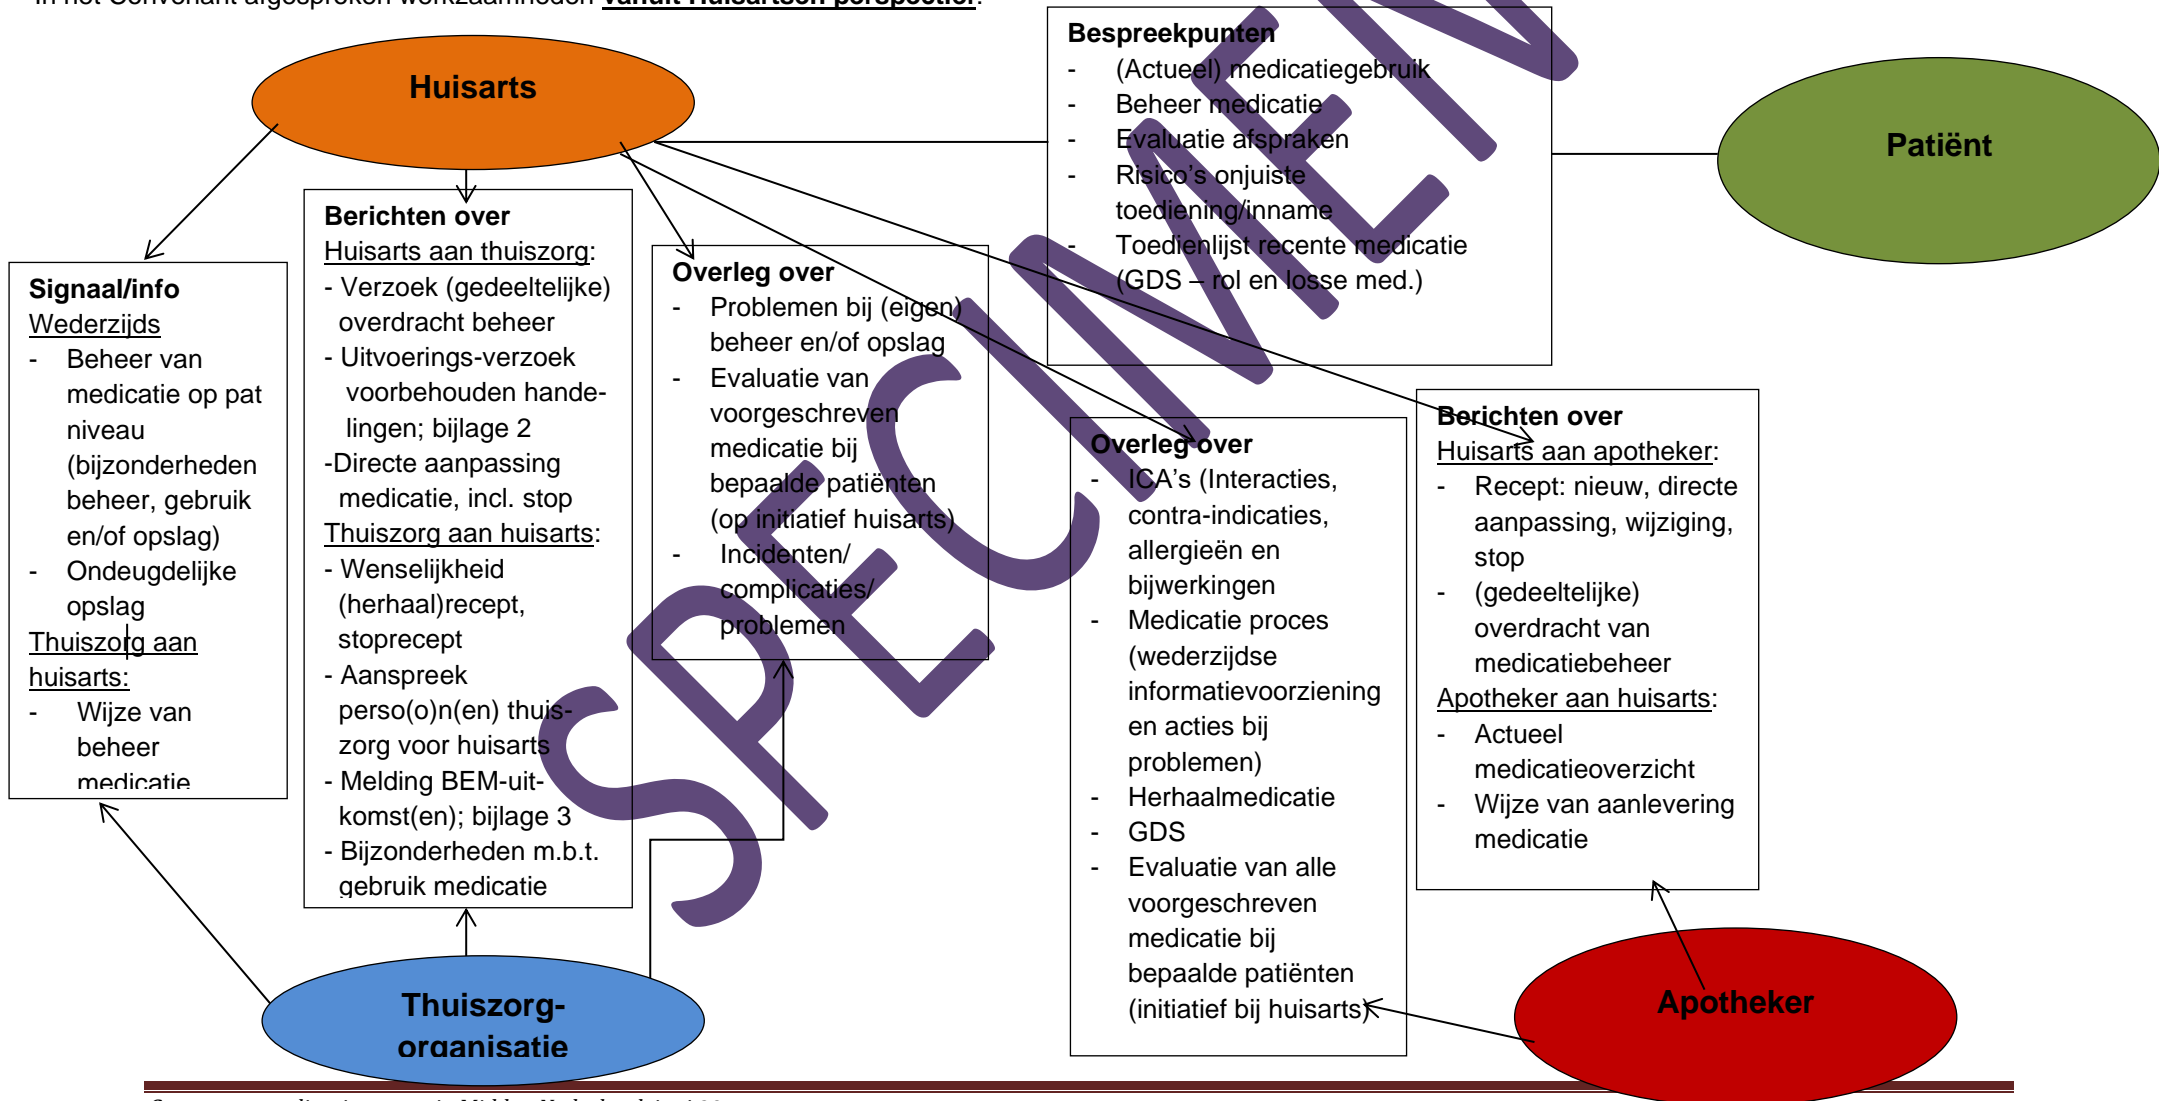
In het Convenant afgesproken werkzaamheden vanuit Huisartsen perspectief:

Huisarts

Bespreekpunten
- (Actueel) medicatiegebruik
- Beheer medicatie
- Evaluatie afspraken
- Risico's onjuiste toediening/inname
- Toedienlijst recente medicatie (GDS – rol en losse med.)

Patiënt

Signaal/info
Wederzijds
- Beheer van medicatie op pat niveau (bijzonderheden beheer, gebruik en/of opslag)
- Ondeugdelijke opslag
Thuiszorg aan huisarts:
- Wijze van beheer medicatie

Berichten over
Huisarts aan thuiszorg:
- Verzoek (gedeeltelijke) overdracht beheer
- Uitvoerings-verzoek voorbehouden handelingen; bijlage 2
-Directe aanpassing medicatie, incl. stop
Thuiszorg aan huisarts:
- Wenselijkheid (herhaal)recept, stoprecept
- Aanspreek perso(o)n(en) thuiszorg voor huisarts
- Melding BEM-uitkomst(en); bijlage 3
- Bijzonderheden m.b.t. gebruik medicatie

Overleg over
- Problemen bij (eigen) beheer en/of opslag
- Evaluatie van voorgeschreven medicatie bij bepaalde patiënten (op initiatief huisarts)
- Incidenten/ complicaties/ problemen

Overleg over
- ICA's (Interacties, contra-indicaties, allergieën en bijwerkingen
- Medicatie proces (wederzijdse informatievoorziening en acties bij problemen)
- Herhaalmedicatie
- GDS
- Evaluatie van alle voorgeschreven medicatie bij bepaalde patiënten (initiatief bij huisarts)

Berichten over
Huisarts aan apotheker:
- Recept: nieuw, directe aanpassing, wijziging, stop
- (gedeeltelijke) overdracht van medicatiebeheer
Apotheker aan huisarts:
- Actueel medicatieoverzicht
- Wijze van aanlevering medicatie

Thuiszorg-organisatie

Apotheker

SPECIMEN

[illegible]